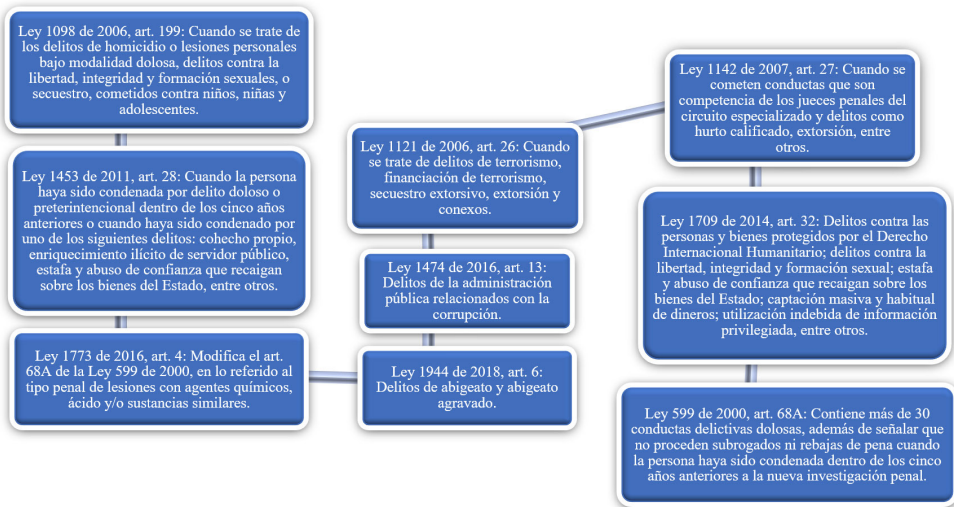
Ley 1098 de 2006, art. 199: Cuando se trate de los delitos de homicidio o lesiones personales bajo modalidad dolosa, delitos contra la libertad, integridad y formación sexuales, o secuestro, cometidos contra niños, niñas y adolescentes.

Ley 1453 de 2011, art. 28: Cuando la persona haya sido condenada por delito doloso o preterintencional dentro de los cinco años anteriores o cuando haya sido condenado por uno de los siguientes delitos: cohecho propio, enriquecimiento ilícito de servidor público, estafa y abuso de confianza que recaigan sobre los bienes del Estado, entre otros.

Ley 1773 de 2016, art. 4: Modifica el art. 68A de la Ley 599 de 2000, en lo referido al tipo penal de lesiones con agentes químicos, ácido y/o sustancias similares.

Ley 1121 de 2006, art. 26: Cuando se trate de delitos de terrorismo, financiación de terrorismo, secuestro extorsivo, extorsión y conexos.

Ley 1474 de 2016, art. 13: Delitos de la administración pública relacionados con la corrupción.

Ley 1944 de 2018, art. 6: Delitos de abigeato y abigeato agravado.

Ley 1142 de 2007, art. 27: Cuando se cometen conductas que son competencia de los jueces penales del circuito especializado y delitos como hurto calificado, extorsión, entre otros.

Ley 1709 de 2014, art. 32: Delitos contra las personas y bienes protegidos por el Derecho Internacional Humanitario; delitos contra la libertad, integridad y formación sexual; estafa y abuso de confianza que recaigan sobre los bienes del Estado; captación masiva y habitual de dineros; utilización indebida de información privilegiada, entre otros.

Ley 599 de 2000, art. 68A: Contiene más de 30 conductas delictivas dolosas, además de señalar que no proceden subrogados ni rebajas de pena cuando la persona haya sido condenada dentro de los cinco años anteriores a la nueva investigación penal.